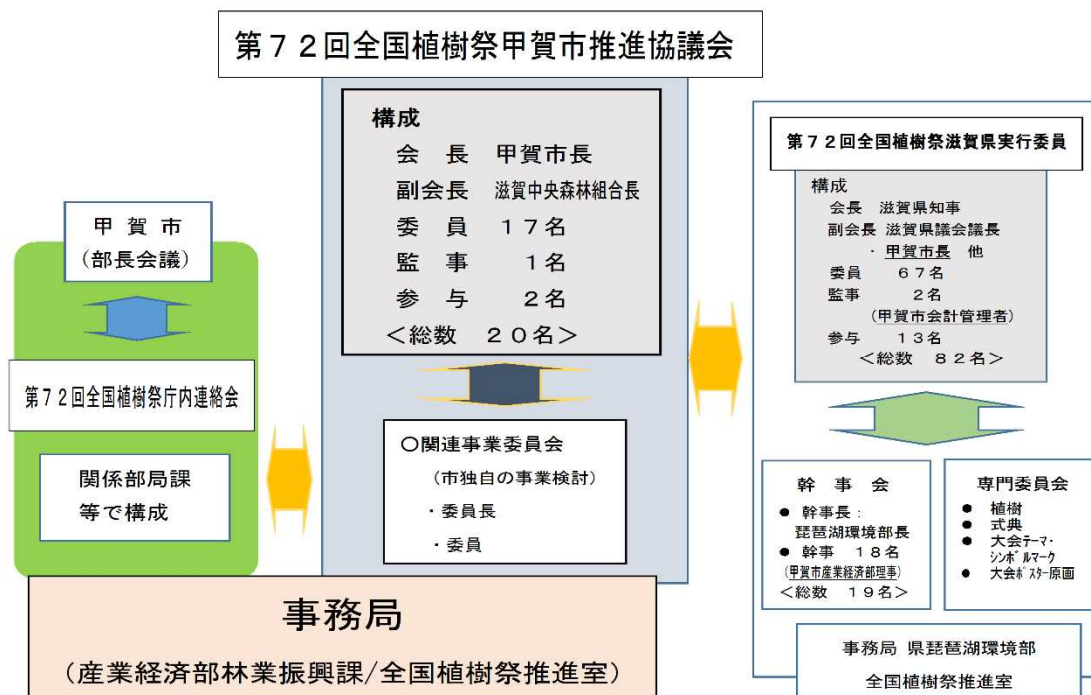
第７２回全国植樹祭甲賀市推進協議会

構成
会　長　甲賀市長
副会長　滋賀中央森林組合長
委　員　１７名
監　事　１名
参　与　２名
＜総数　２０名＞

○関連事業委員会
（市独自の事業検討）
・委員長
・委員

甲賀市
（部長会議）

第７２回全国植樹祭庁内連絡会

関係部局課等で構成

第７２回全国植樹祭滋賀県実行委員

構成
会長　滋賀県知事
副会長　滋賀県議会議長
・甲賀市長　他
委員　６７名
監事　２名
（甲賀市会計管理者）
参与　１３名
＜総数　８２名＞

幹事会
● 幹事長：琵琶湖環境部長
● 幹事　１８名
（甲賀市産業経済部理事）
＜総数　１９名＞

専門委員会
● 植樹
● 式典
● 大会テーマ・シンボルマーク
● 大会ポスター原画

事務局
（産業経済部林業振興課/全国植樹祭推進室）

事務局 県琵琶湖環境部
全国植樹祭推進室